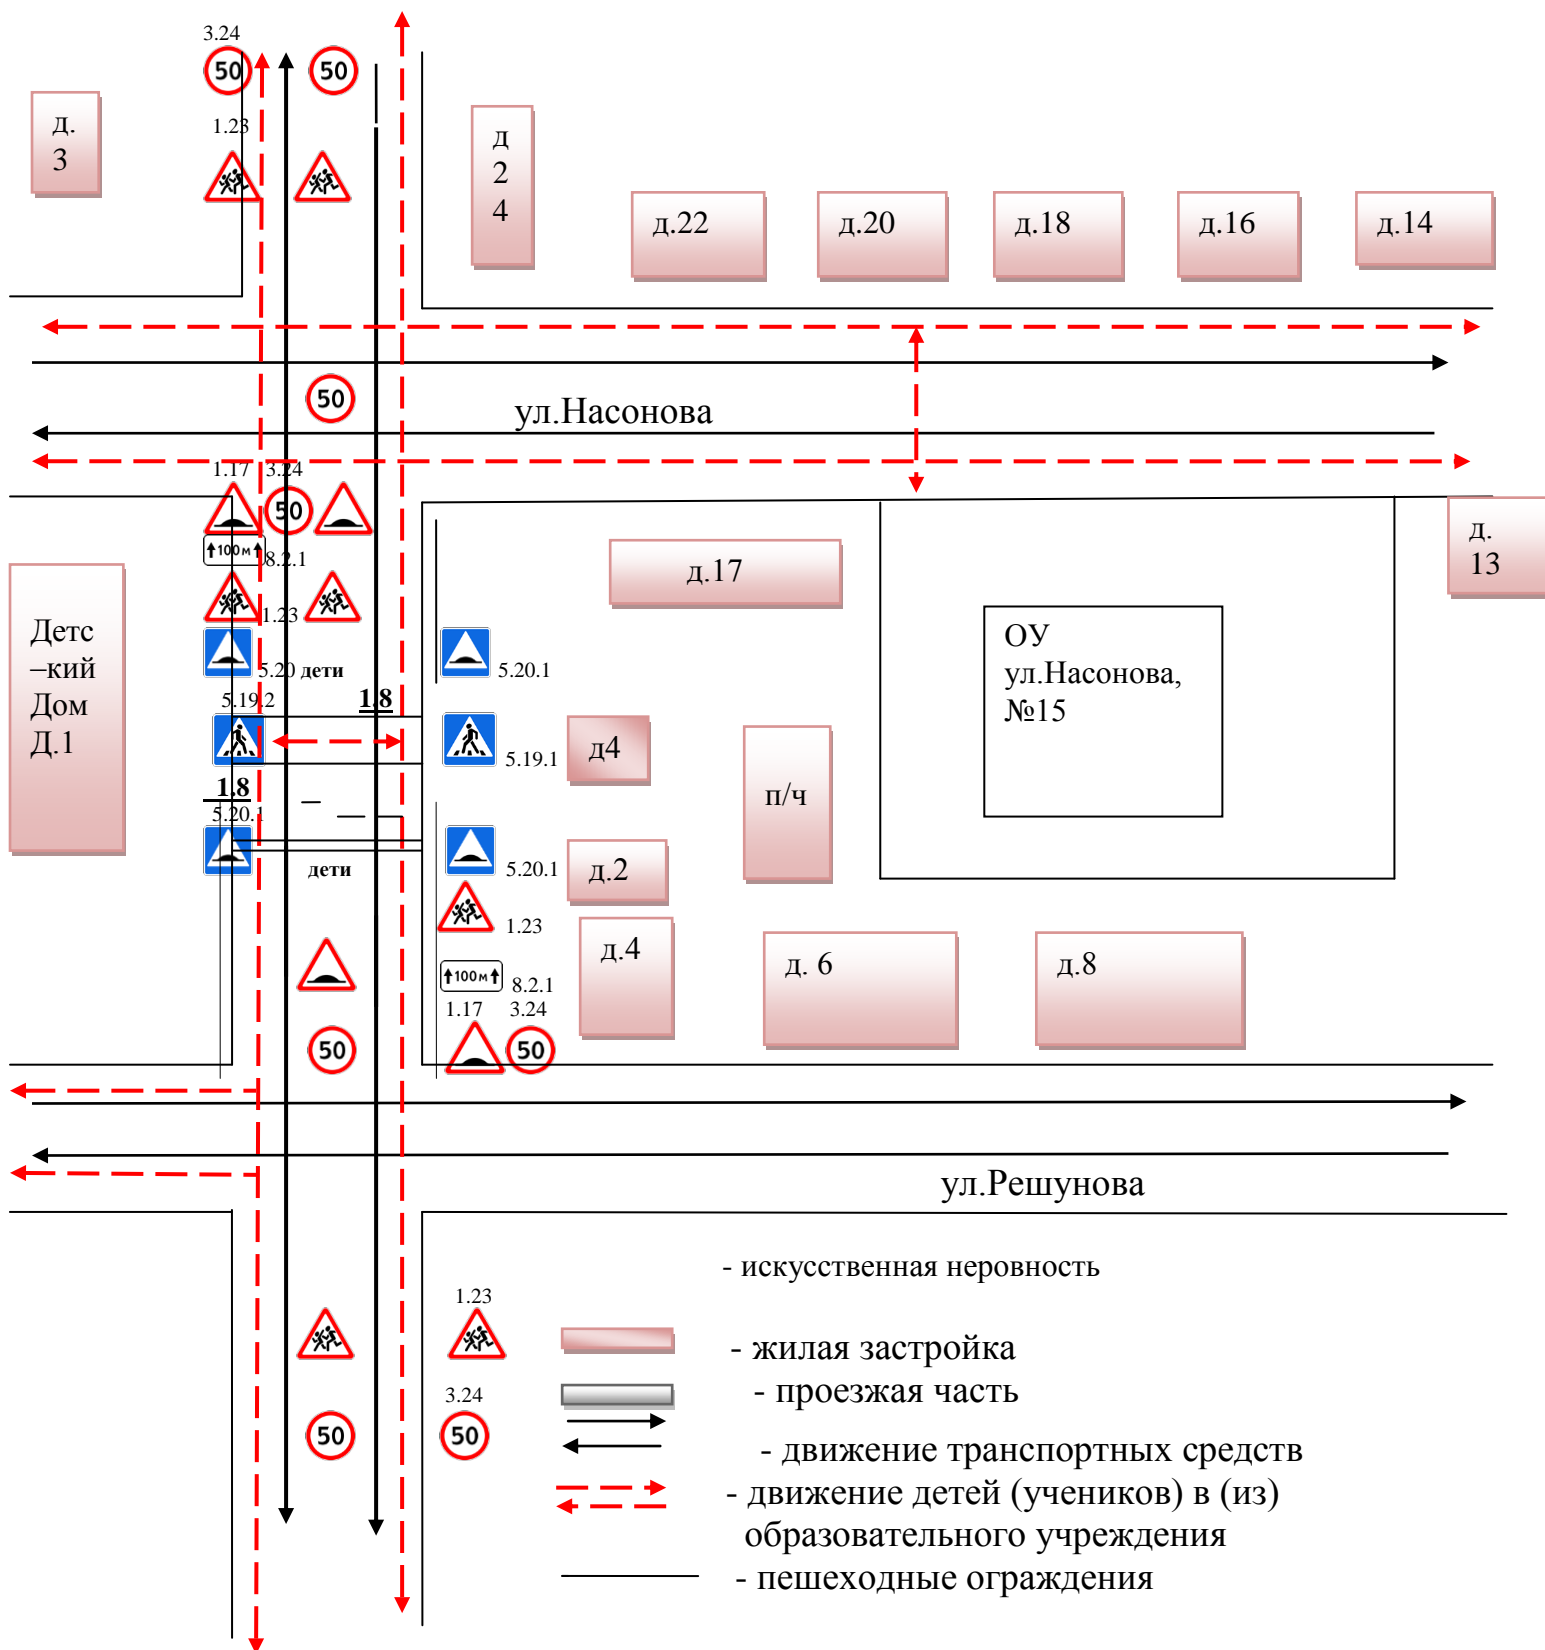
3.24
50
50
д.
3
1.23
д
2
4
д.22
д.20
д.18
д.16
д.14
50
ул.Насонова
1.17
3.24
50
100м
8.2.1
1.23
5.20 дети
5.19.2
1.8
1.8
5.20.1
дети
Детс
–кий
Дом
Д.1
д.
13
д.17
ОУ
ул.Насонова,
№15
5.20.1
5.19.1
д4
п/ч
5.20.1
д.2
1.23
100м
8.2.1
1.17
3.24
50
д.4
д. 6
д.8
50
ул.Решунова
- искусственная неровность
1.23
- жилая застройка
- проезжая часть
3.24
50
50
- движение транспортных средств
- движение детей (учеников) в (из) образовательного учреждения
- пешеходные ограждения